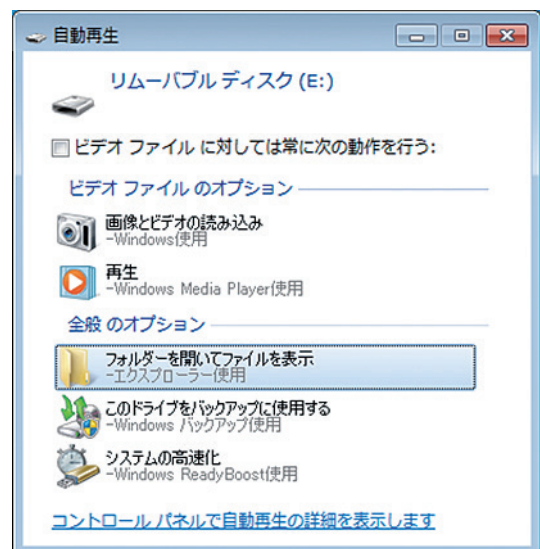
自動再生

リムーバブル ディスク (E:)

ビデオ ファイル に対しては常に次の動作を行う:

ビデオ ファイル のオプション

画像とビデオの読み込み
-Windows使用

再生
-Windows Media Player使用

全般 のオプション

フォルダーを開いてファイルを表示
-エクスプローラー使用

このドライブをバックアップに使用する
-Windows バックアップ使用

システムの高速化
-Windows ReadyBoost使用

コントロール パネルで自動再生の詳細を表示します